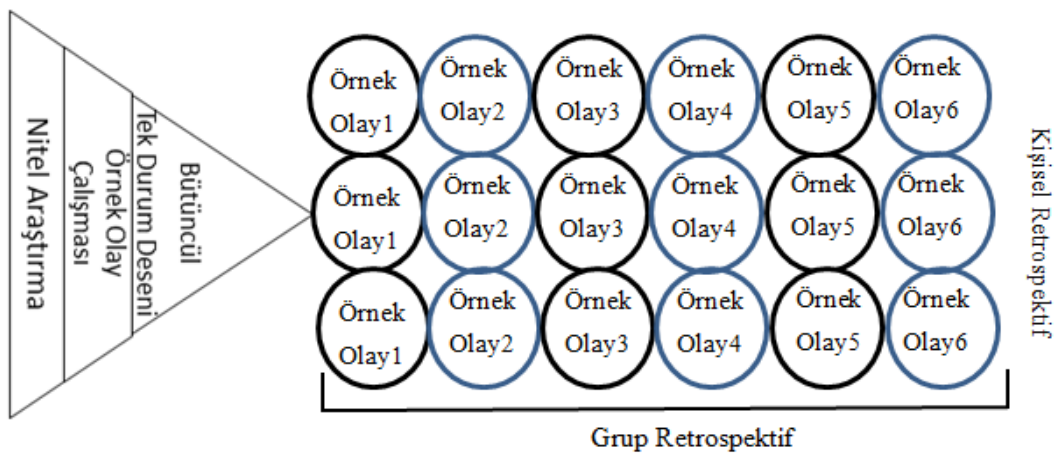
Nitel Araştırma

Örnek Olay Çalışması

Bütüncül Tek Durum Deseni

Örnek Olay1
Örnek Olay2
Örnek Olay3
Örnek Olay4
Örnek Olay5
Örnek Olay6

Örnek Olay1
Örnek Olay2
Örnek Olay3
Örnek Olay4
Örnek Olay5
Örnek Olay6

Örnek Olay1
Örnek Olay2
Örnek Olay3
Örnek Olay4
Örnek Olay5
Örnek Olay6

Kişisel Retrospektif

Grup Retrospektif